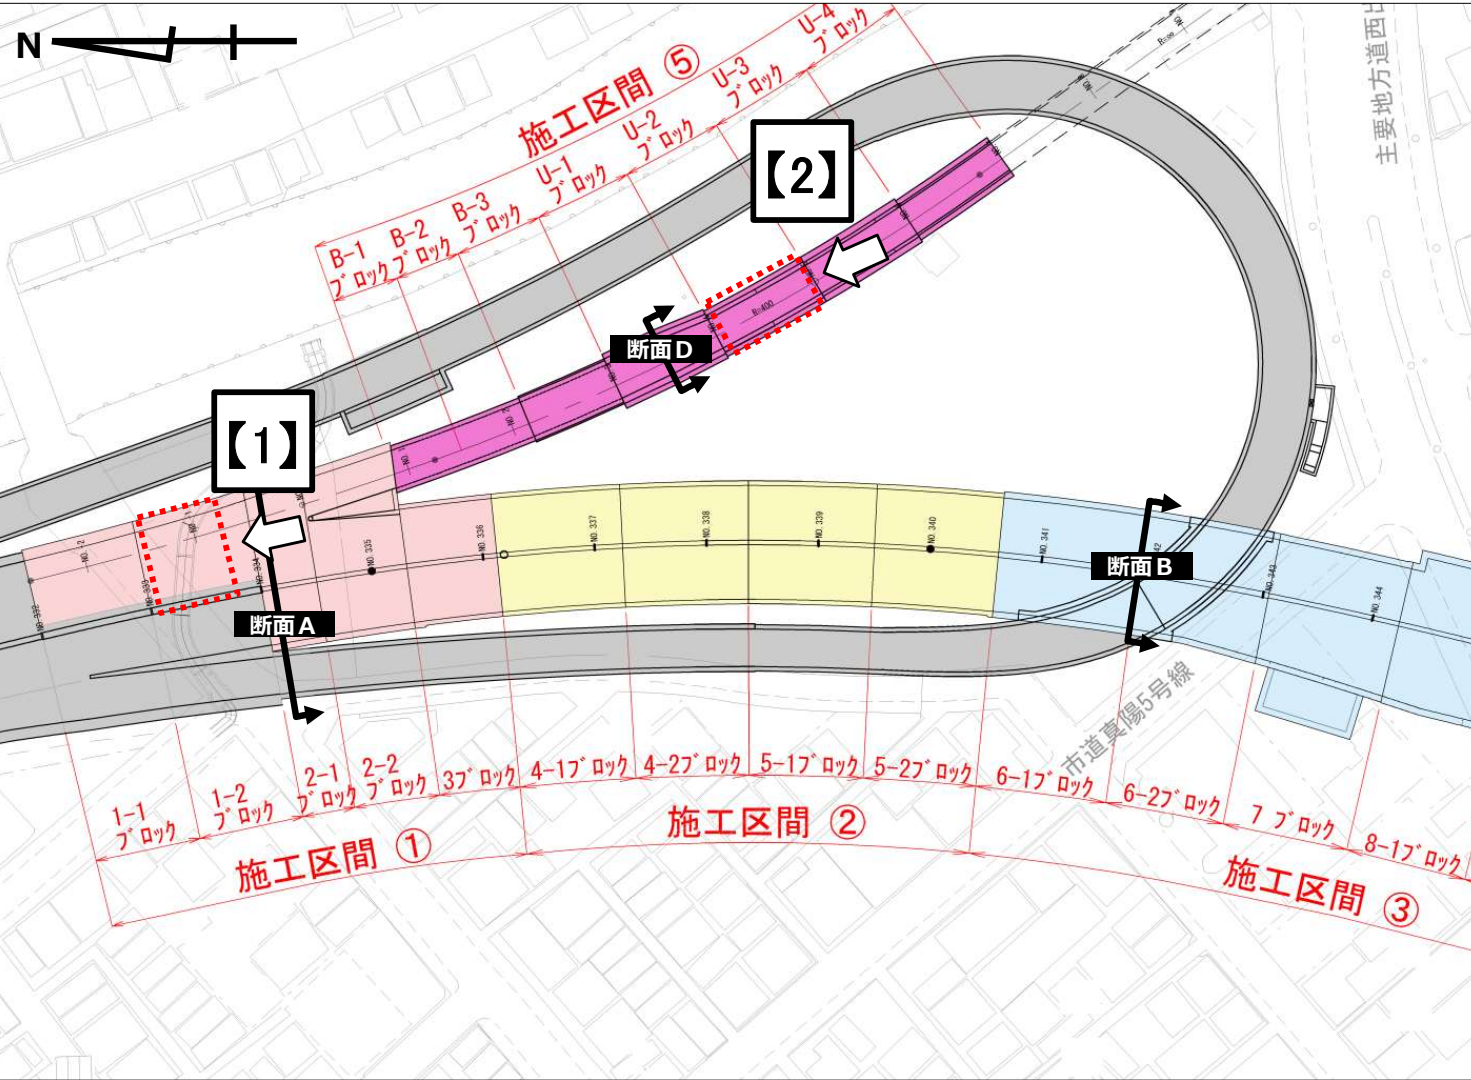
N

施工区間 ⑤

B-1 ブロック
B-2 ブロック
B-3 ブロック
U-1 ブロック
U-2 ブロック
U-3 ブロック
U-4 ブロック

主要地方道西

【2】

断面 D

【1】

断面 A

NO. 335
NO. 336
NO. 337
NO. 338
NO. 339
NO. 340
NO. 341
NO. 343
NO. 344

断面 B

市道真陽5号線

1-1 ブロック
1-2 ブロック
2-1 ブロック
2-2 ブロック
3ブロック
4-1ブロック
4-2ブロック
5-1ブロック
5-2ブロック
6-1ブロック
6-2ブロック
7 ブロック
8-1ブロック

施工区間 ①
施工区間 ②
施工区間 ③